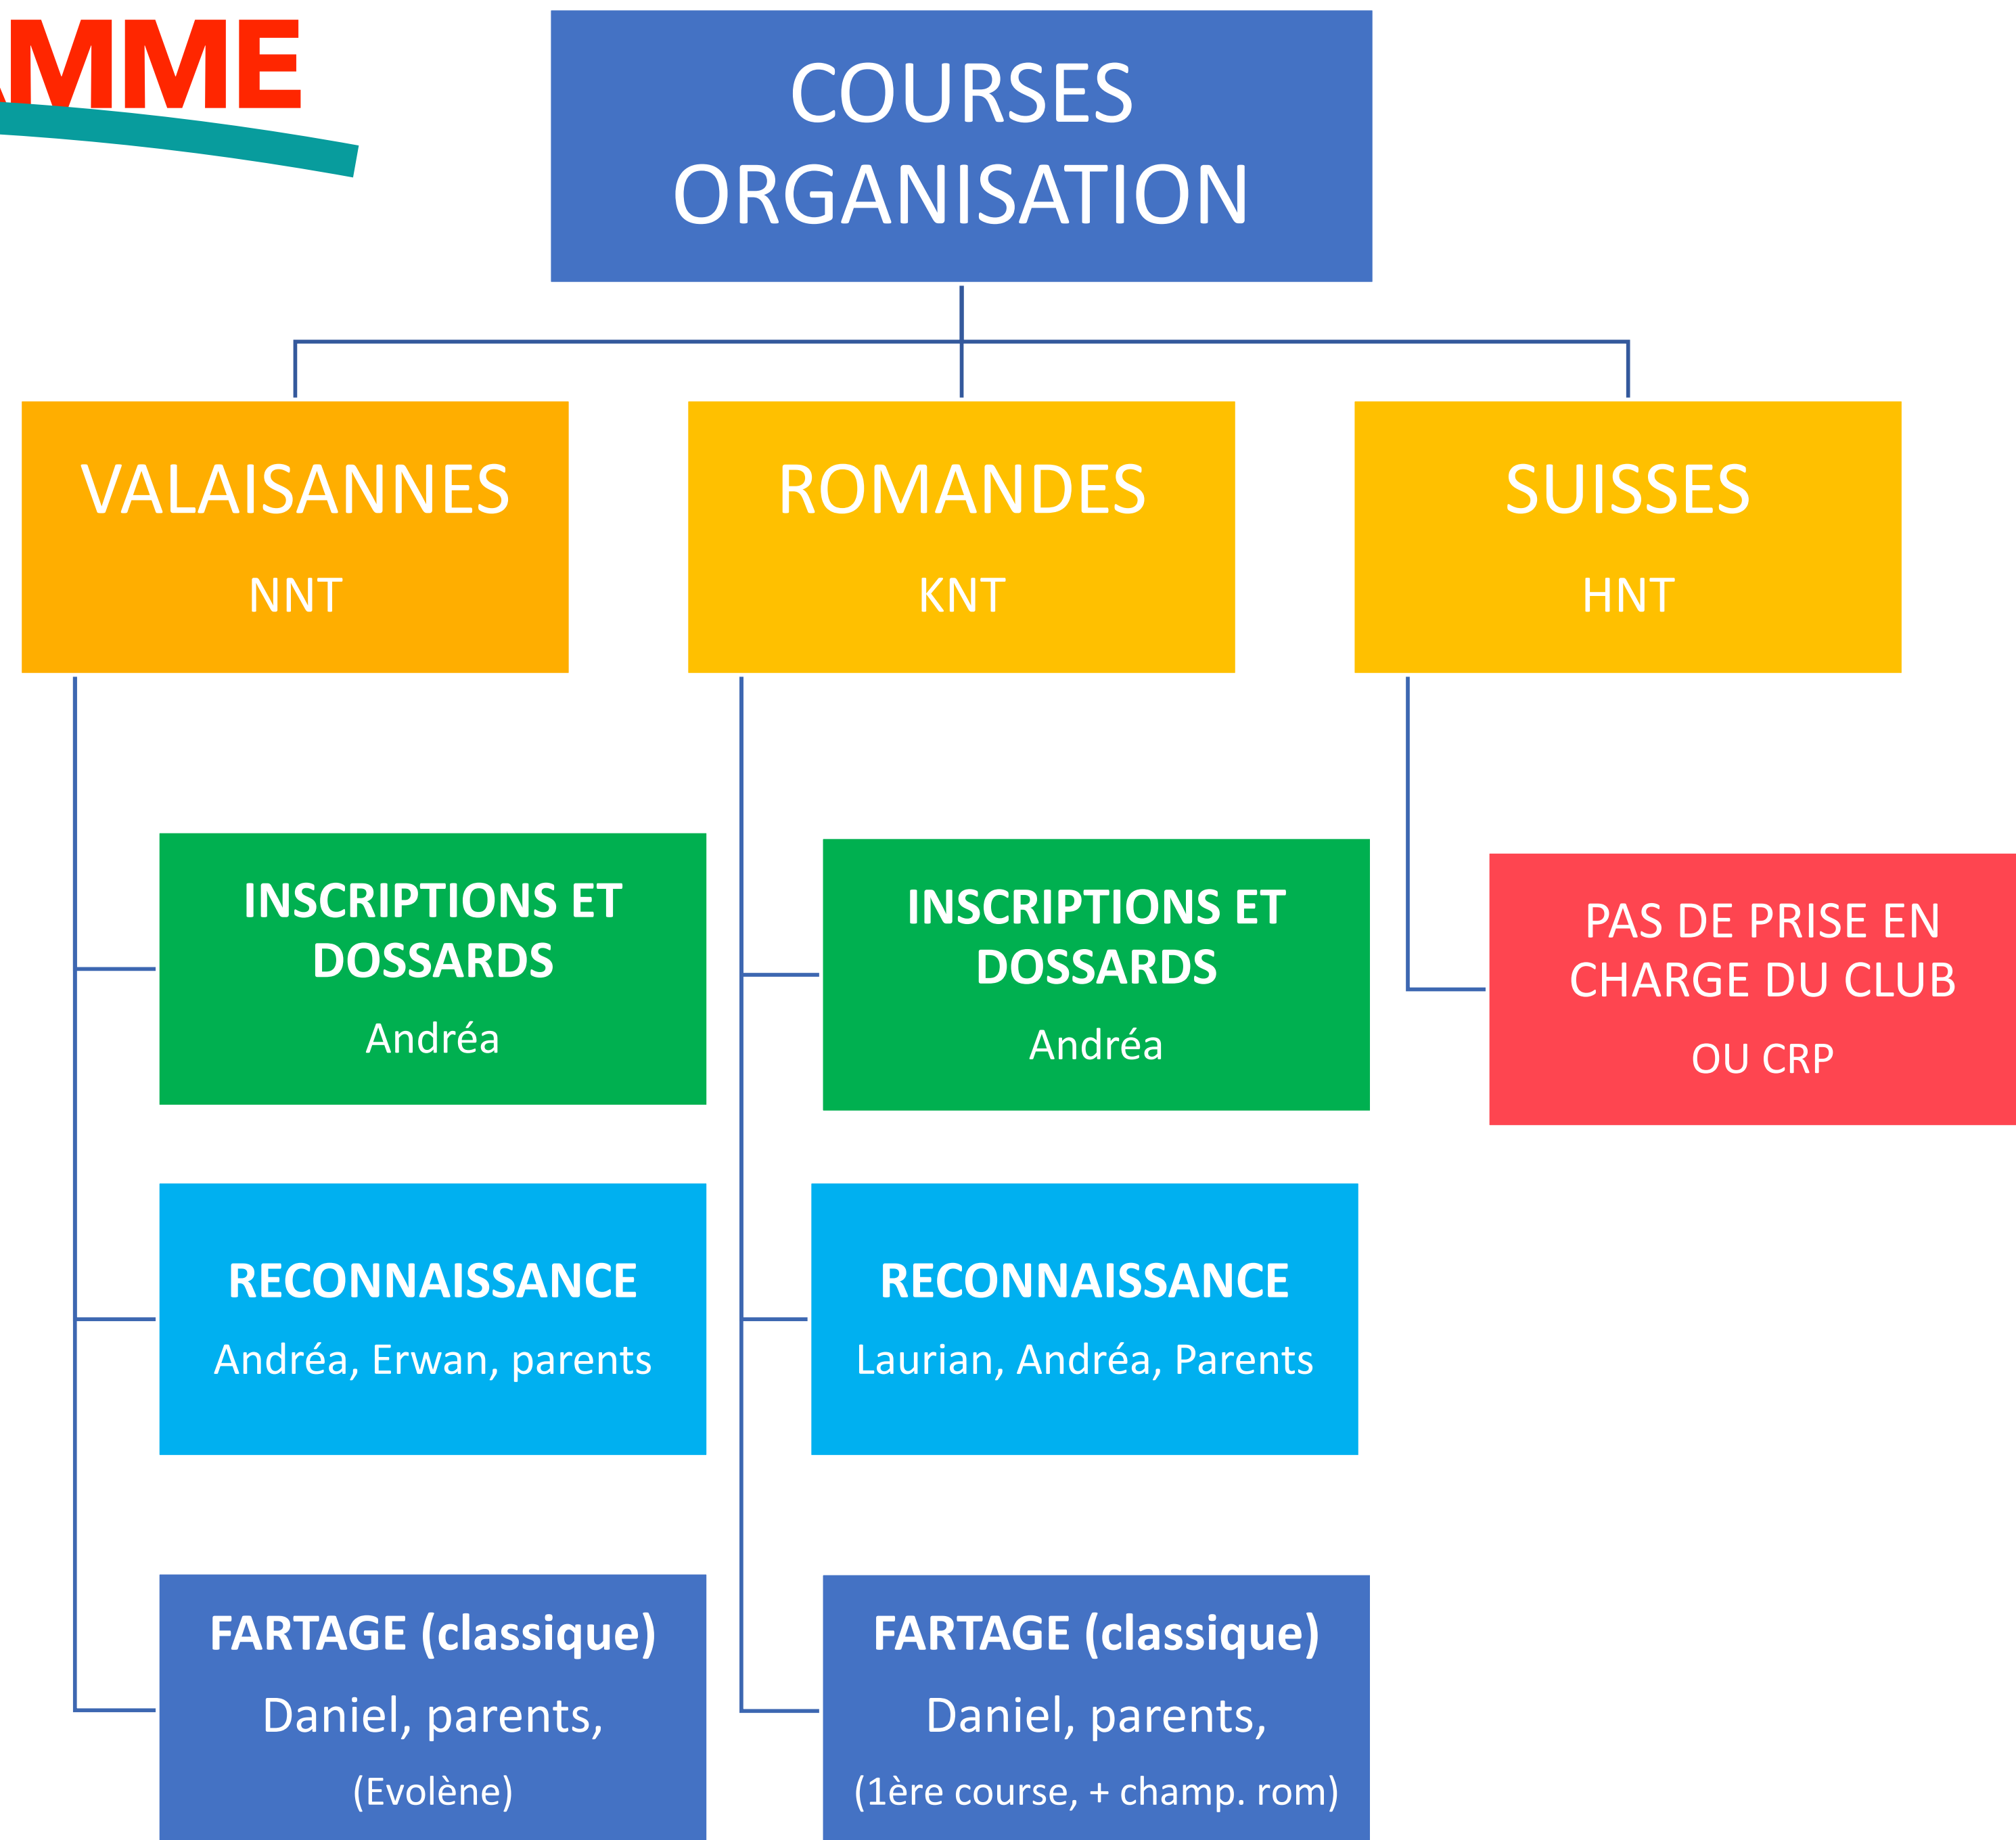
AMME

COURSES ORGANISATION

VALAISANNES
NNT

ROMANDES
KNT

SUISSES
HNT

INSCRIPTIONS ET DOSSARDS
Andréa

RECONNAISSANCE
Andréa, Erwan, parents

FARTAGE (classique)
Daniel, parents,
(Evolène)

INSCRIPTIONS ET DOSSARDS
Andréa

RECONNAISSANCE
Laurian, Andréa, Parents

FARTAGE (classique)
Daniel, parents,
(1ère course, + champ. rom)

PAS DE PRISE EN CHARGE DU CLUB
OU CRP